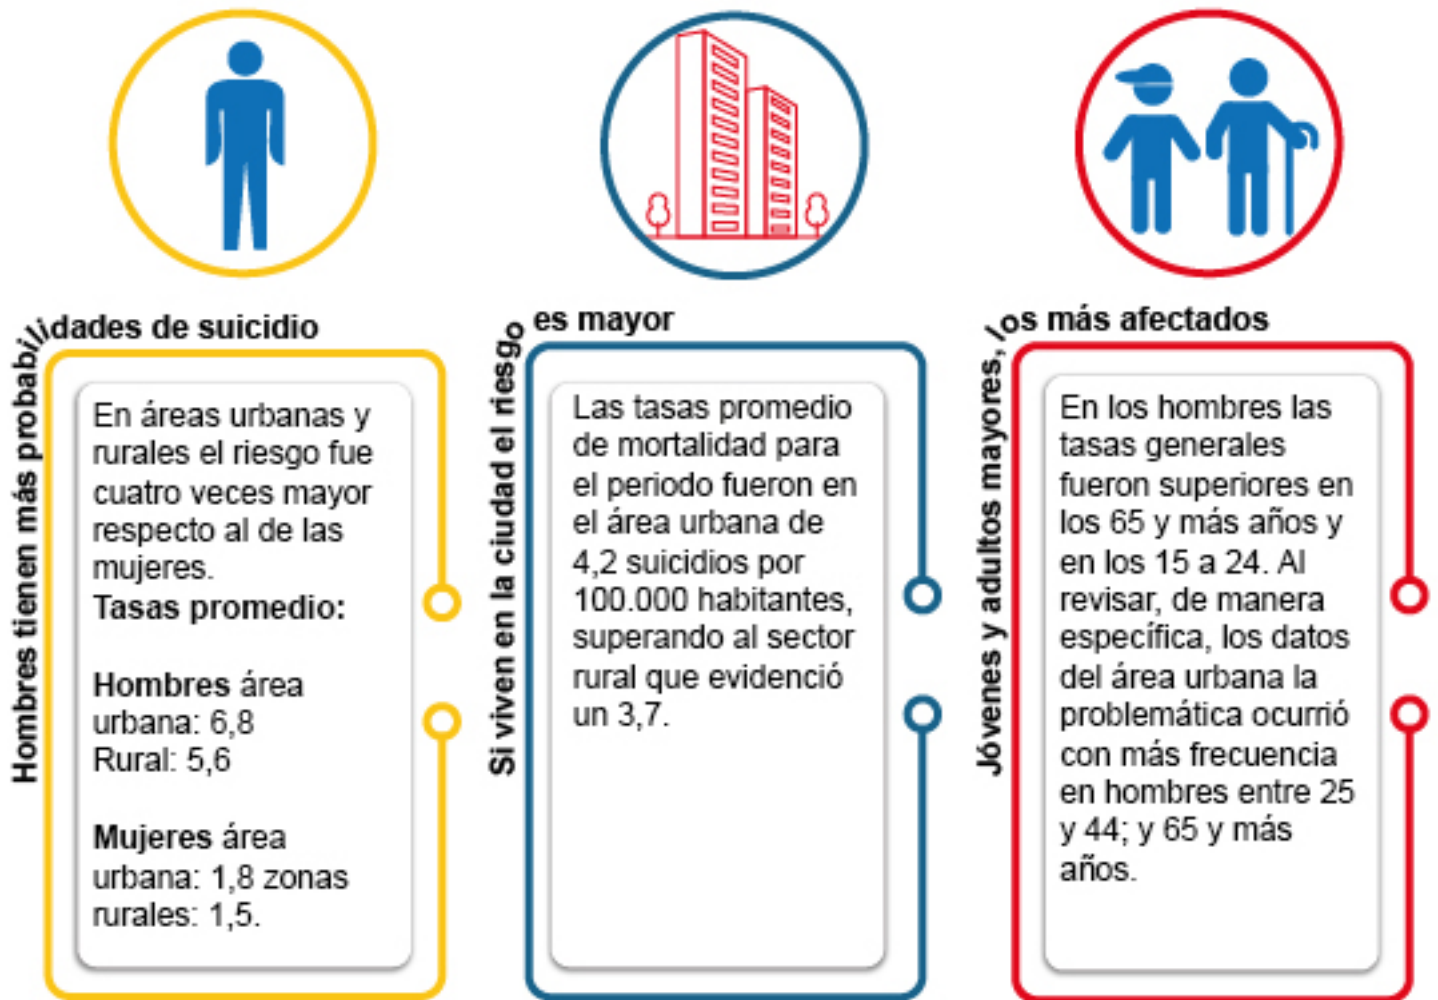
Hombres tienen más probabilidades de suicidio

En áreas urbanas y rurales el riesgo fue cuatro veces mayor respecto al de las mujeres.
Tasas promedio:

Hombres área urbana: 6,8
Rural: 5,6

Mujeres área urbana: 1,8 zonas rurales: 1,5.

Si viven en la ciudad el riesgo es mayor

Las tasas promedio de mortalidad para el periodo fueron en el área urbana de 4,2 suicidios por 100.000 habitantes, superando al sector rural que evidenció un 3,7.

Jóvenes y adultos mayores, los más afectados

En los hombres las tasas generales fueron superiores en los 65 y más años y en los 15 a 24. Al revisar, de manera específica, los datos del área urbana la problemática ocurrió con más frecuencia en hombres entre 25 y 44; y 65 y más años.